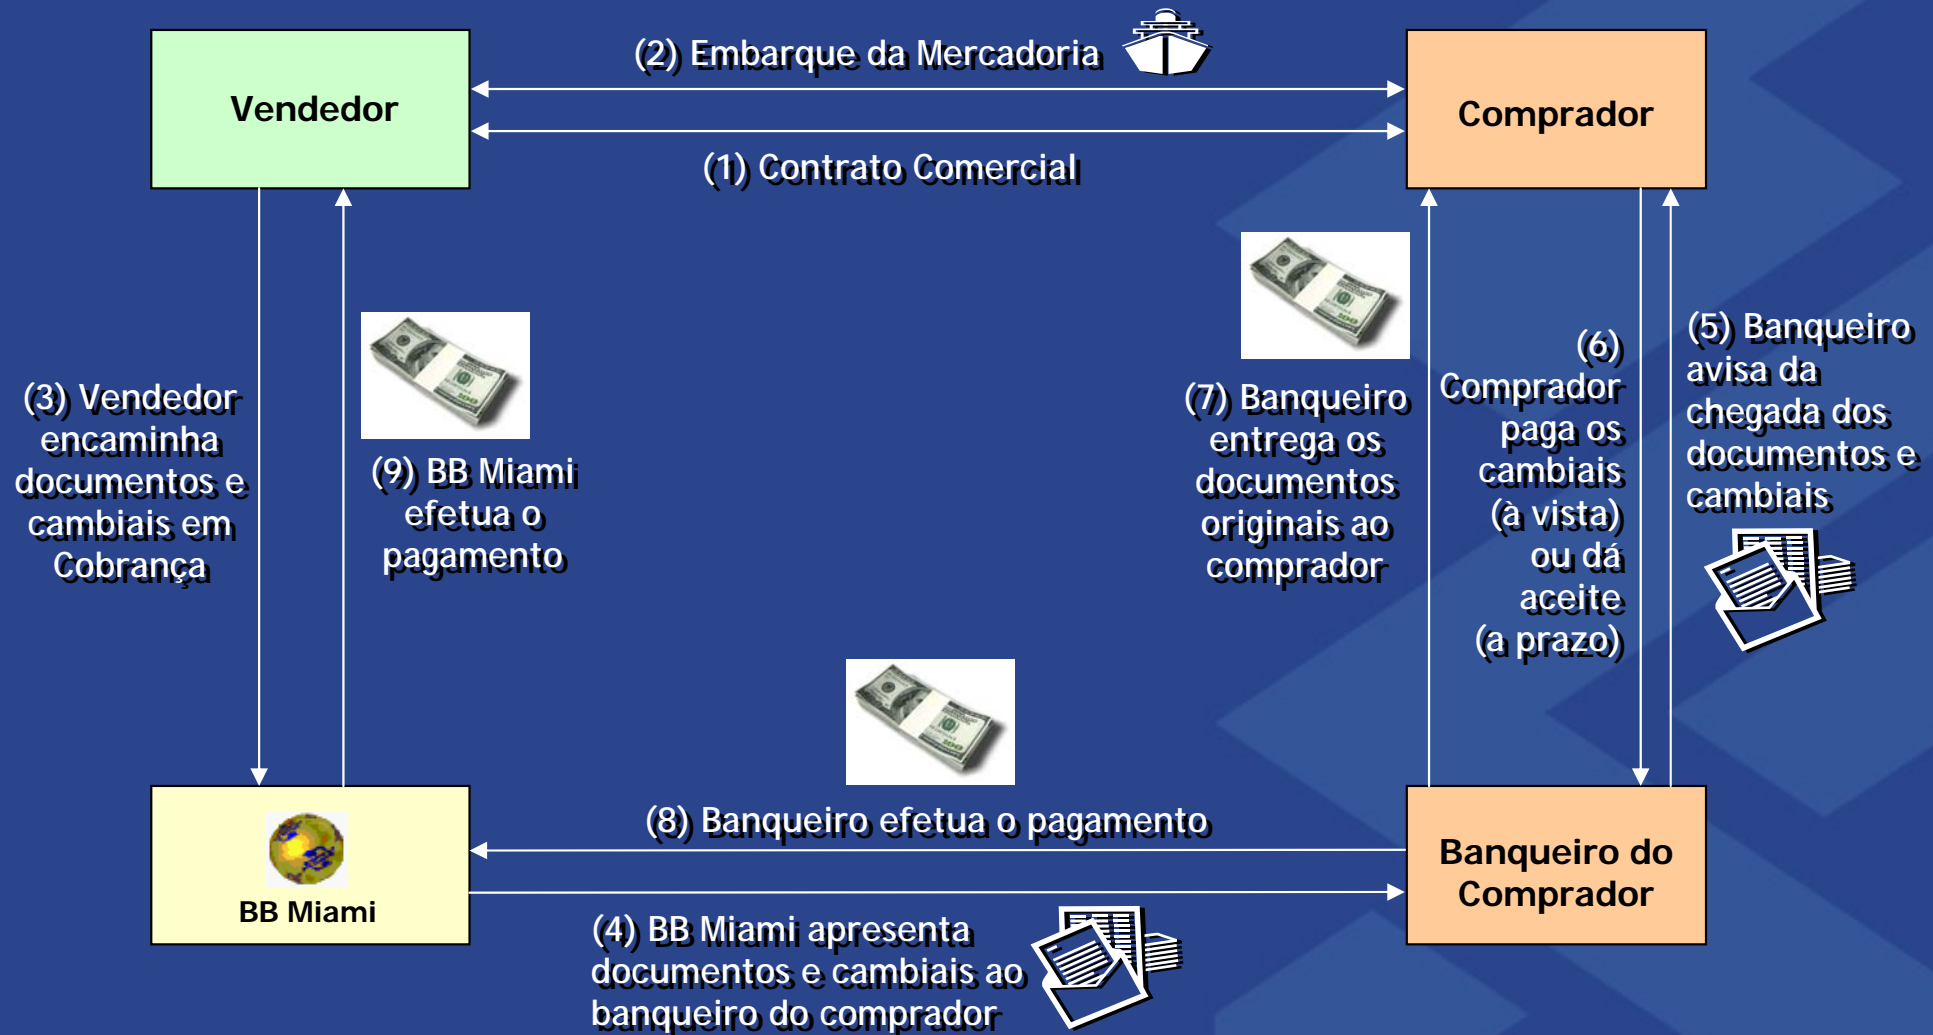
Vendedor

(2) Embarque da Mercadoria

Comprador

(1) Contrato Comercial

(3) Vendedor encaminha documentos e cambiais em Cobrança

(9) BB Miami efetua o pagamento

(7) Banqueiro entrega os documentos originais ao comprador

(6) Comprador paga os cambiais (à vista) ou dá aceite (a prazo)

(5) Banqueiro avisa da chegada dos documentos e cambiais

BB Miami

(8) Banqueiro efetua o pagamento

Banqueiro do Comprador

(4) BB Miami apresenta documentos e cambiais ao banqueiro do comprador